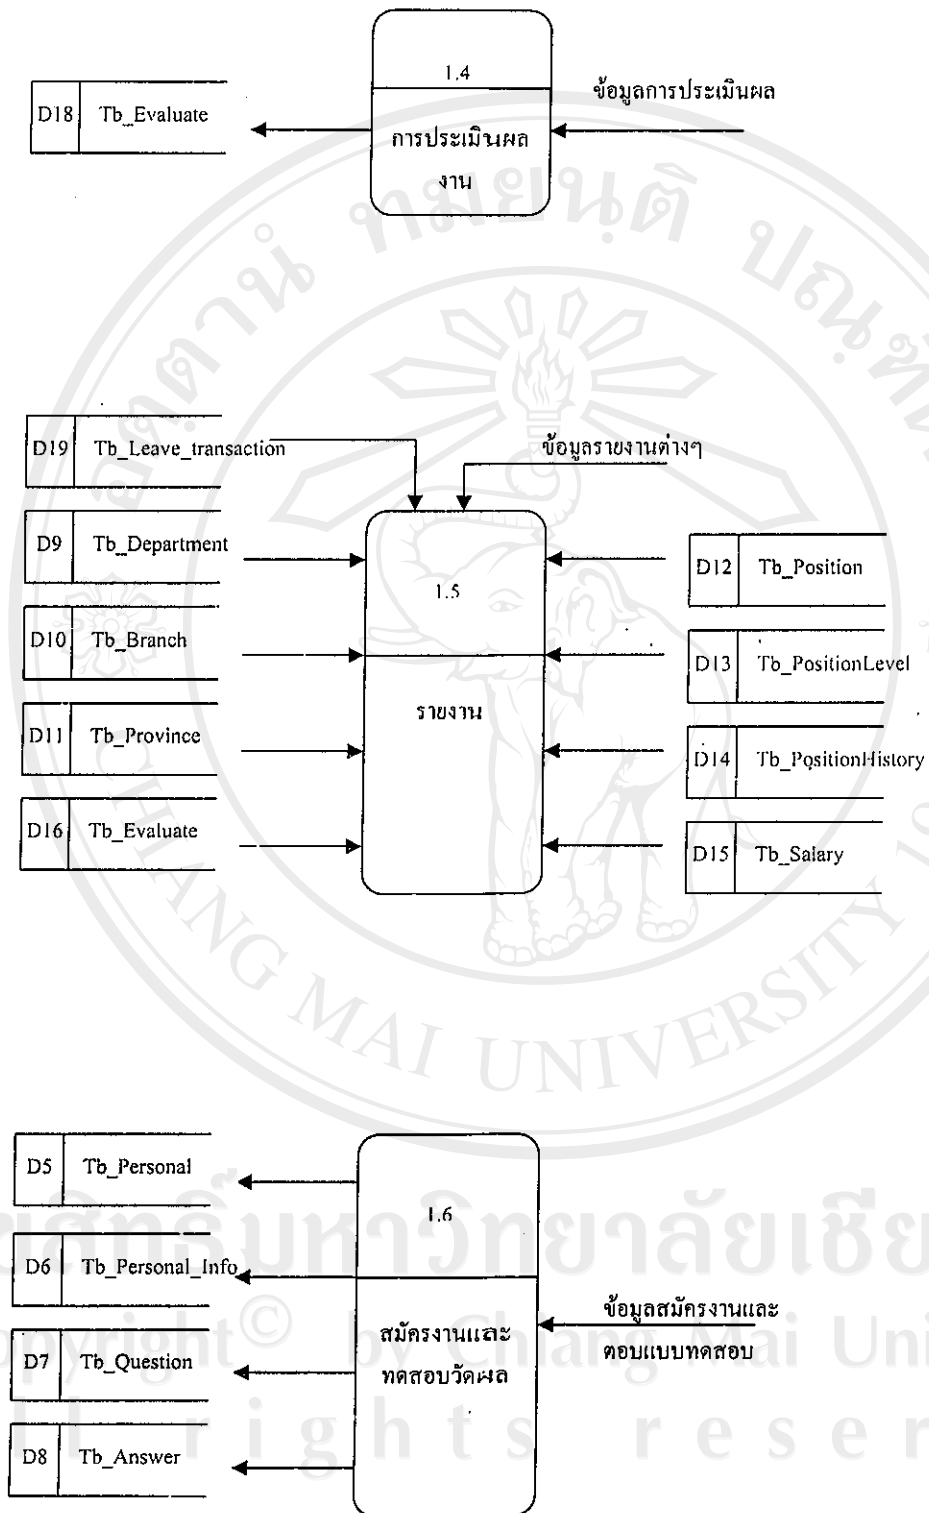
D18 Tb_Evaluate

1.4

การประเมินผลงาน

ข้อมูลการประเมินผล

D19 Tb_Leave_transaction

ข้อมูลรายงานต่างๆ

D9 Tb_Department

D10 Tb_Branch

D11 Tb_Province

D16 Tb_Evaluate

1.5

รายงาน

D12 Tb_Position

D13 Tb_PositionLevel

D14 Tb_PositionHistory

D15 Tb_Salary

D5 Tb_Personal

D6 Tb_Personal_Info

D7 Tb_Question

D8 Tb_Answer

1.6

สมัครงานและทดสอบวัดผล

ข้อมูลสมัครงานและตอบแบบทดสอบ

ลิขสิทธิ์มหาวิทยาลัยเชียงใหม่
Copyright© by Chiang Mai University
All rights reserved